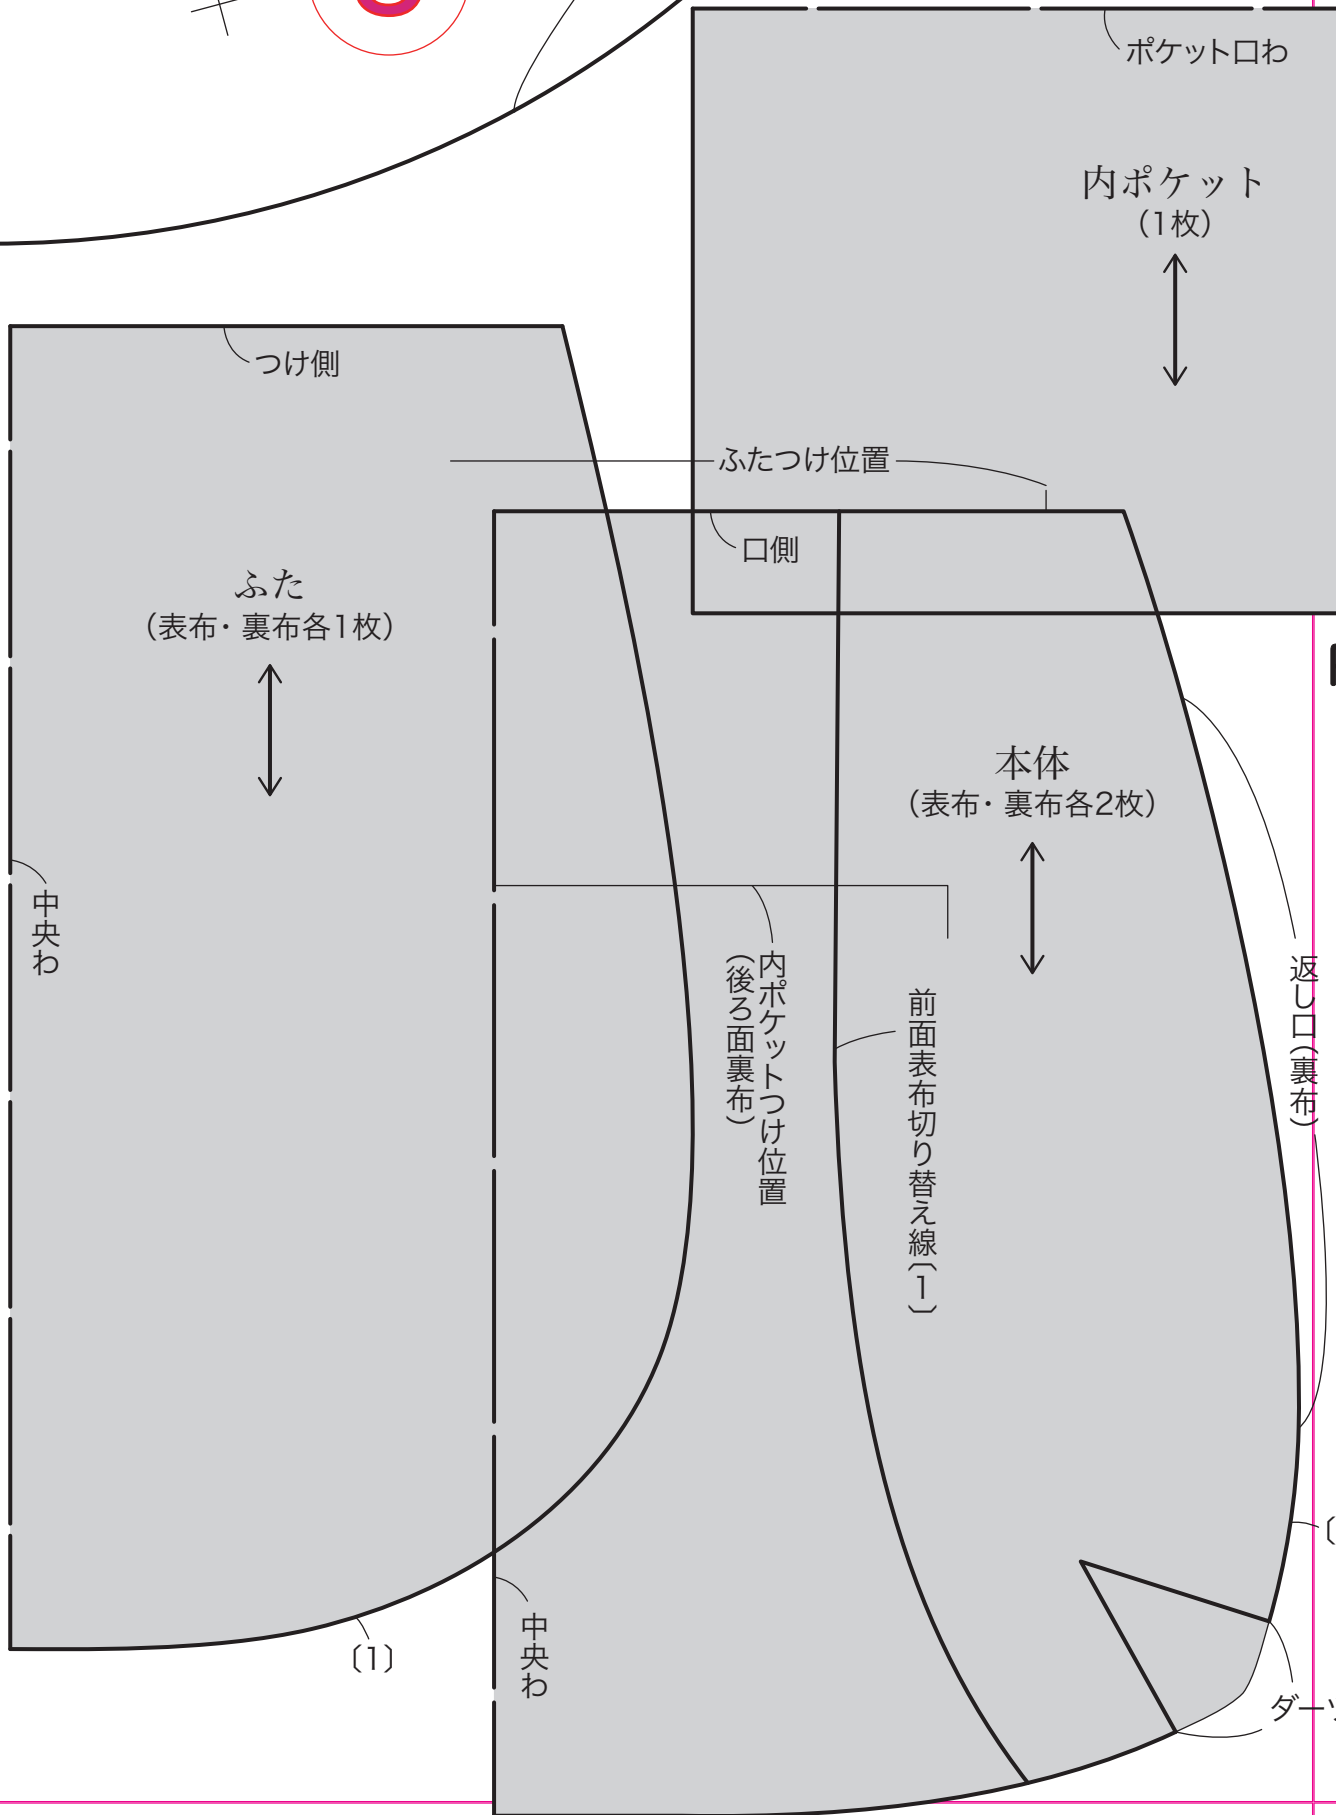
ポケット口わ

内ポケット
(1枚)

つけ側

ふたつけ位置

口側

ふた
(表布・裏布各1枚)

本体
(表布・裏布各2枚)

中央わ

内ポケットつけ位置
(後ろ面裏布)

前面表布切り替え線〔1〕

返し口(裏布)

〔1〕

中央わ

ダー

〔